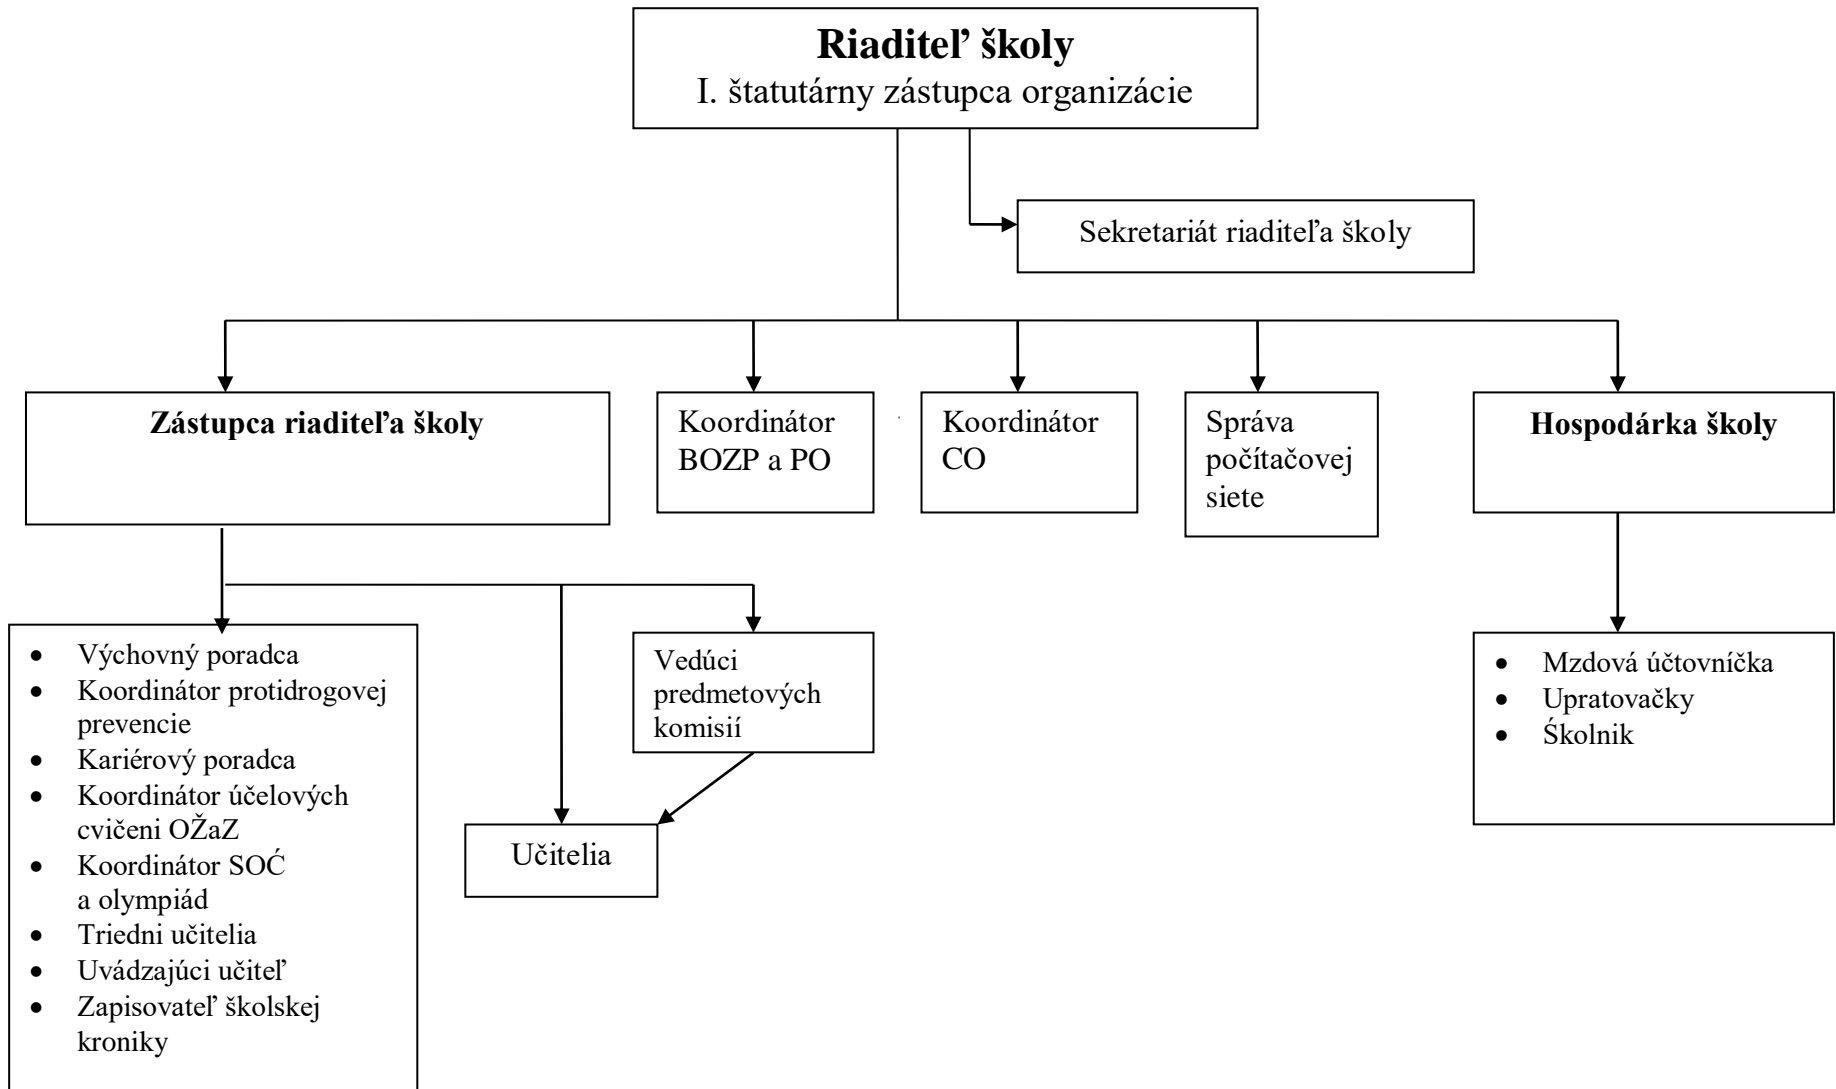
**Riaditeľ školy**
I. štatutárny zástupca organizácie

Sekretariát riaditeľa školy

**Zástupca riaditeľa školy**

Koordinátor BOZP a PO

Koordinátor CO

Správa počítačovej siete

**Hospodárka školy**

- Výchovný poradca
- Koordinátor protidrogovej prevencie
- Kariérový poradca
- Koordinátor účelových cvičeni OŽaZ
- Koordinátor SOĆ a olympiád
- Triedni učitelia
- Uvádzajúci učiteľ
- Zapisovateľ školskej kroniky

Vedúci predmetových komisií

Učitelia

- Mzdová účtovníčka
- Upratovačky
- Školnik